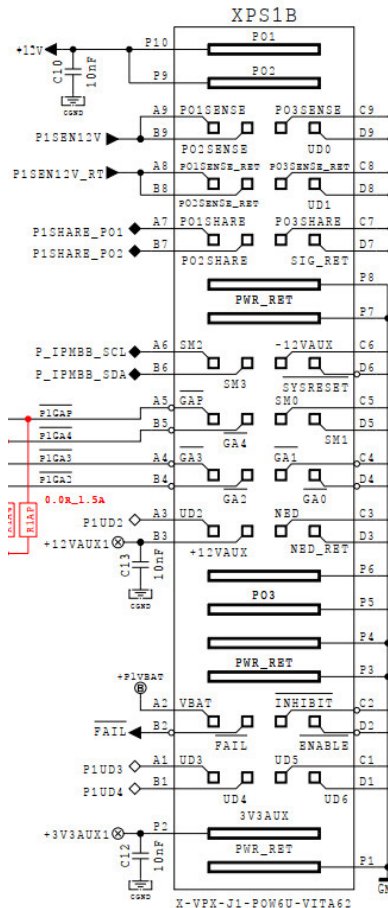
XPS1B

+12V
P10
PO1
C10
10nF
CGND
P9
PO2

A9
PO1SENSE
PO3SENSE
C9
P1SEN12V
B9
PO2SENSE
UD0
D9

A8
PO1SENSE_RET
PO3SENSE_RET
C8
P1SEN12V_RT
B8
PO2SENSE_RET
UD1
D8

A7
PO1SHARE
PO3SHARE
C7
P1SHARE_PO1
B7
P1SHARE_PO2
PO2SHARE
SIG_RET
D7

P8
PWR_RET
P7

A6
SM2
-12VAUX
C6
P_IPMBB_SCL
B6
P_IPMBB_SDA
SM3
SYSRESET
D6

$\overline{P1GAP}$
A5
$\overline{GAP}$
SM0
C5
$\overline{P1GA4}$
B5
$\overline{GA4}$
SM1
D5

$\overline{P1GA3}$
A4
$\overline{GA3}$
$\overline{GA1}$
C4
$\overline{P1GA2}$
B4
$\overline{GA2}$
$\overline{GA0}$
D4

R1AP
R1A?
0.0R_1.5A

P1UD2
A3
UD2
NED
C3
+12VAUX1
B3
+12VAUX
NED_RET
D3
C13
10nF
CGND

P6
PO3
P5
P4
PWR_RET
P3

+P1VBAT
A2
VBAT
$\overline{INHIBIT}$
C2
$\overline{FAIL}$
B2
$\overline{FAIL}$
$\overline{ENABLE}$
D2

P1UD3
A1
UD3
UD5
C1
P1UD4
B1
UD4
UD6
D1

+3V3AUX1
P2
3V3AUX
C12
10nF
CGND
PWR_RET
P1

X-VPX-J1-POW6U-VITA62